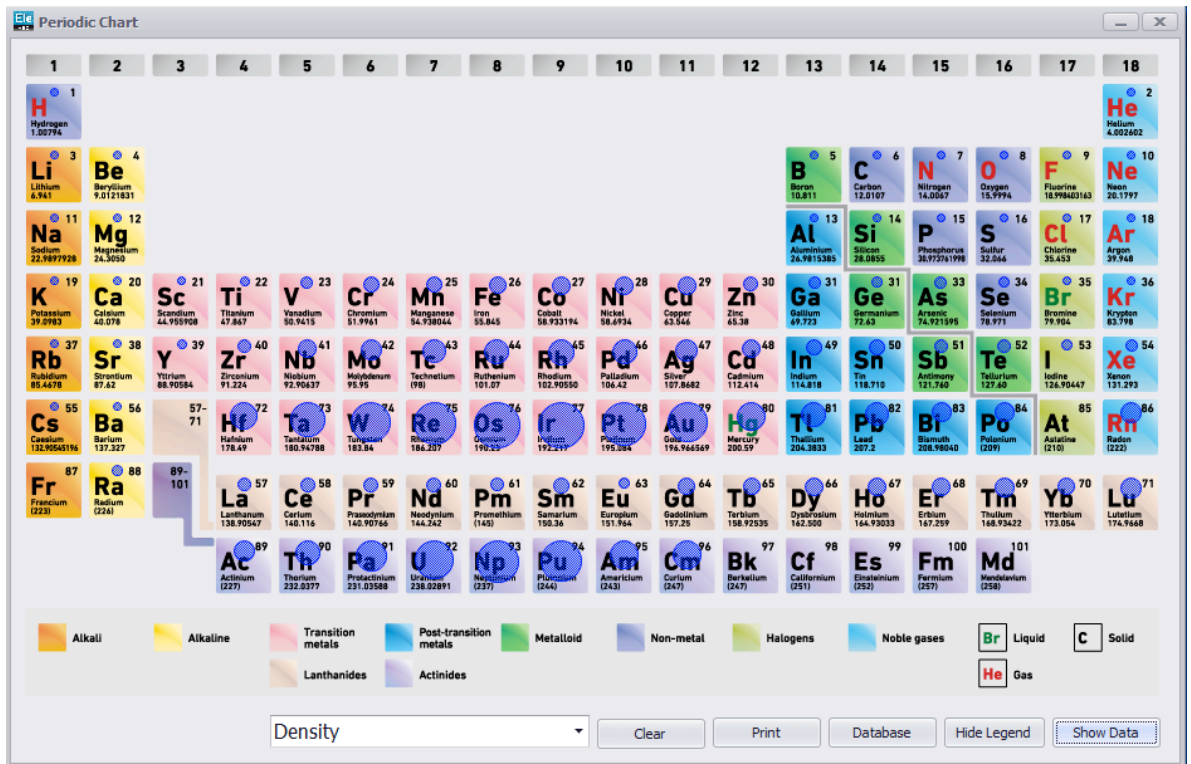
Periodic Chart

1 2 3 4 5 6 7 8 9 10 11 12 13 14 15 16 17 18

H 1 Hydrogen 1.00794
He 2 Helium 4.002602
Li 3 Lithium 6.941
Be 4 Beryllium 9.0121831
B 5 Boron 10.811
C 6 Carbon 12.0107
N 7 Nitrogen 14.0067
O 8 Oxygen 15.9994
F 9 Fluorine 18.998403163
Ne 10 Neon 20.1797
Na 11 Sodium 22.9897928
Mg 12 Magnesium 24.3050
Al 13 Aluminium 26.9815385
Si 14 Silicon 28.0855
P 15 Phosphorus 30.973761998
S 16 Sulfur 32.066
Cl 17 Chlorine 35.453
Ar 18 Argon 39.948
K 19 Potassium 39.0983
Ca 20 Calcium 40.078
Sc 21 Scandium 44.955908
Ti 22 Titanium 47.867
V 23 Vanadium 50.9415
Cr 24 Chromium 51.9961
Mn 25 Manganese 54.938044
Fe 26 Iron 55.845
Co 27 Cobalt 58.933194
Ni 28 Nickel 58.6934
Cu 29 Copper 63.546
Zn 30 Zinc 65.38
Ga 31 Gallium 69.723
Ge 31 Germanium 72.63
As 33 Arsenic 74.921595
Se 34 Selenium 78.971
Br 35 Bromine 79.904
Kr 36 Krypton 83.798
Rb 37 Rubidium 85.4678
Sr 38 Strontium 87.62
Y 39 Yttrium 88.90584
Zr 40 Zirconium 91.224
Nb 41 Niobium 92.90637
Mo 42 Molybdenum 95.95
Tc 43 Technetium (98)
Ru 44 Ruthenium 101.07
Rh 45 Rhodium 102.90550
Pd 46 Palladium 106.42
Ag 47 Silver 107.8682
Cd 48 Cadmium 112.414
In 49 Indium 114.818
Sn 50 Tin 118.710
Sb 51 Antimony 121.760
Te 52 Tellurium 127.60
I 53 Iodine 126.90447
Xe 54 Xenon 131.293
Cs 55 Caesium 132.90545196
Ba 56 Barium 137.327
57-71
Hf 72 Hafnium 178.49
Ta 73 Tantalum 180.94788
W 74 Tungsten 183.84
Re 75 Rhenium 186.207
Os 76 Osmium 190.23
Ir 77 Iridium 192.217
Pt 78 Platinum 195.084
Au 79 Gold 196.966569
Hg 80 Mercury 200.59
Tl 81 Thallium 204.3833
Pb 82 Lead 207.2
Bi 83 Bismuth 208.98040
Po 84 Polonium (209)
At 85 Astatine (210)
Rn 86 Radon (222)
Fr 87 Francium (223)
Ra 88 Radium (226)
89-101
La 57 Lanthanum 138.90547
Ce 58 Cerium 140.116
Pr 59 Praseodymium 140.90766
Nd 60 Neodymium 144.242
Pm 61 Promethium (145)
Sm 62 Samarium 150.36
Eu 63 Europium 151.964
Gd 64 Gadolinium 157.25
Tb 65 Terbium 158.92535
Dy 66 Dysprosium 162.500
Ho 67 Holmium 164.93033
Er 68 Erbium 167.259
Tm 69 Thulium 168.93422
Yb 70 Ytterbium 173.054
Lu 71 Lutetium 174.9668
Ac 89 Actinium (227)
Th 90 Thorium 232.0377
Pa 91 Protactinium 231.03588
U 92 Uranium 238.02891
Np 93 Neptunium (237)
Pu 94 Plutonium (244)
Am 95 Americium (243)
Cm 96 Curium (247)
Bk 97 Berkelium (247)
Cf 98 Californium (251)
Es 99 Einsteinium (252)
Fm 100 Fermium (257)
Md 101 Mendelevium (258)

Alkali
Alkaline
Transition metals
Post-transition metals
Metalloid
Non-metal
Halogens
Noble gases
Br Liquid
C Solid
Lanthanides
Actinides
He Gas

Density
Clear
Print
Database
Hide Legend
Show Data